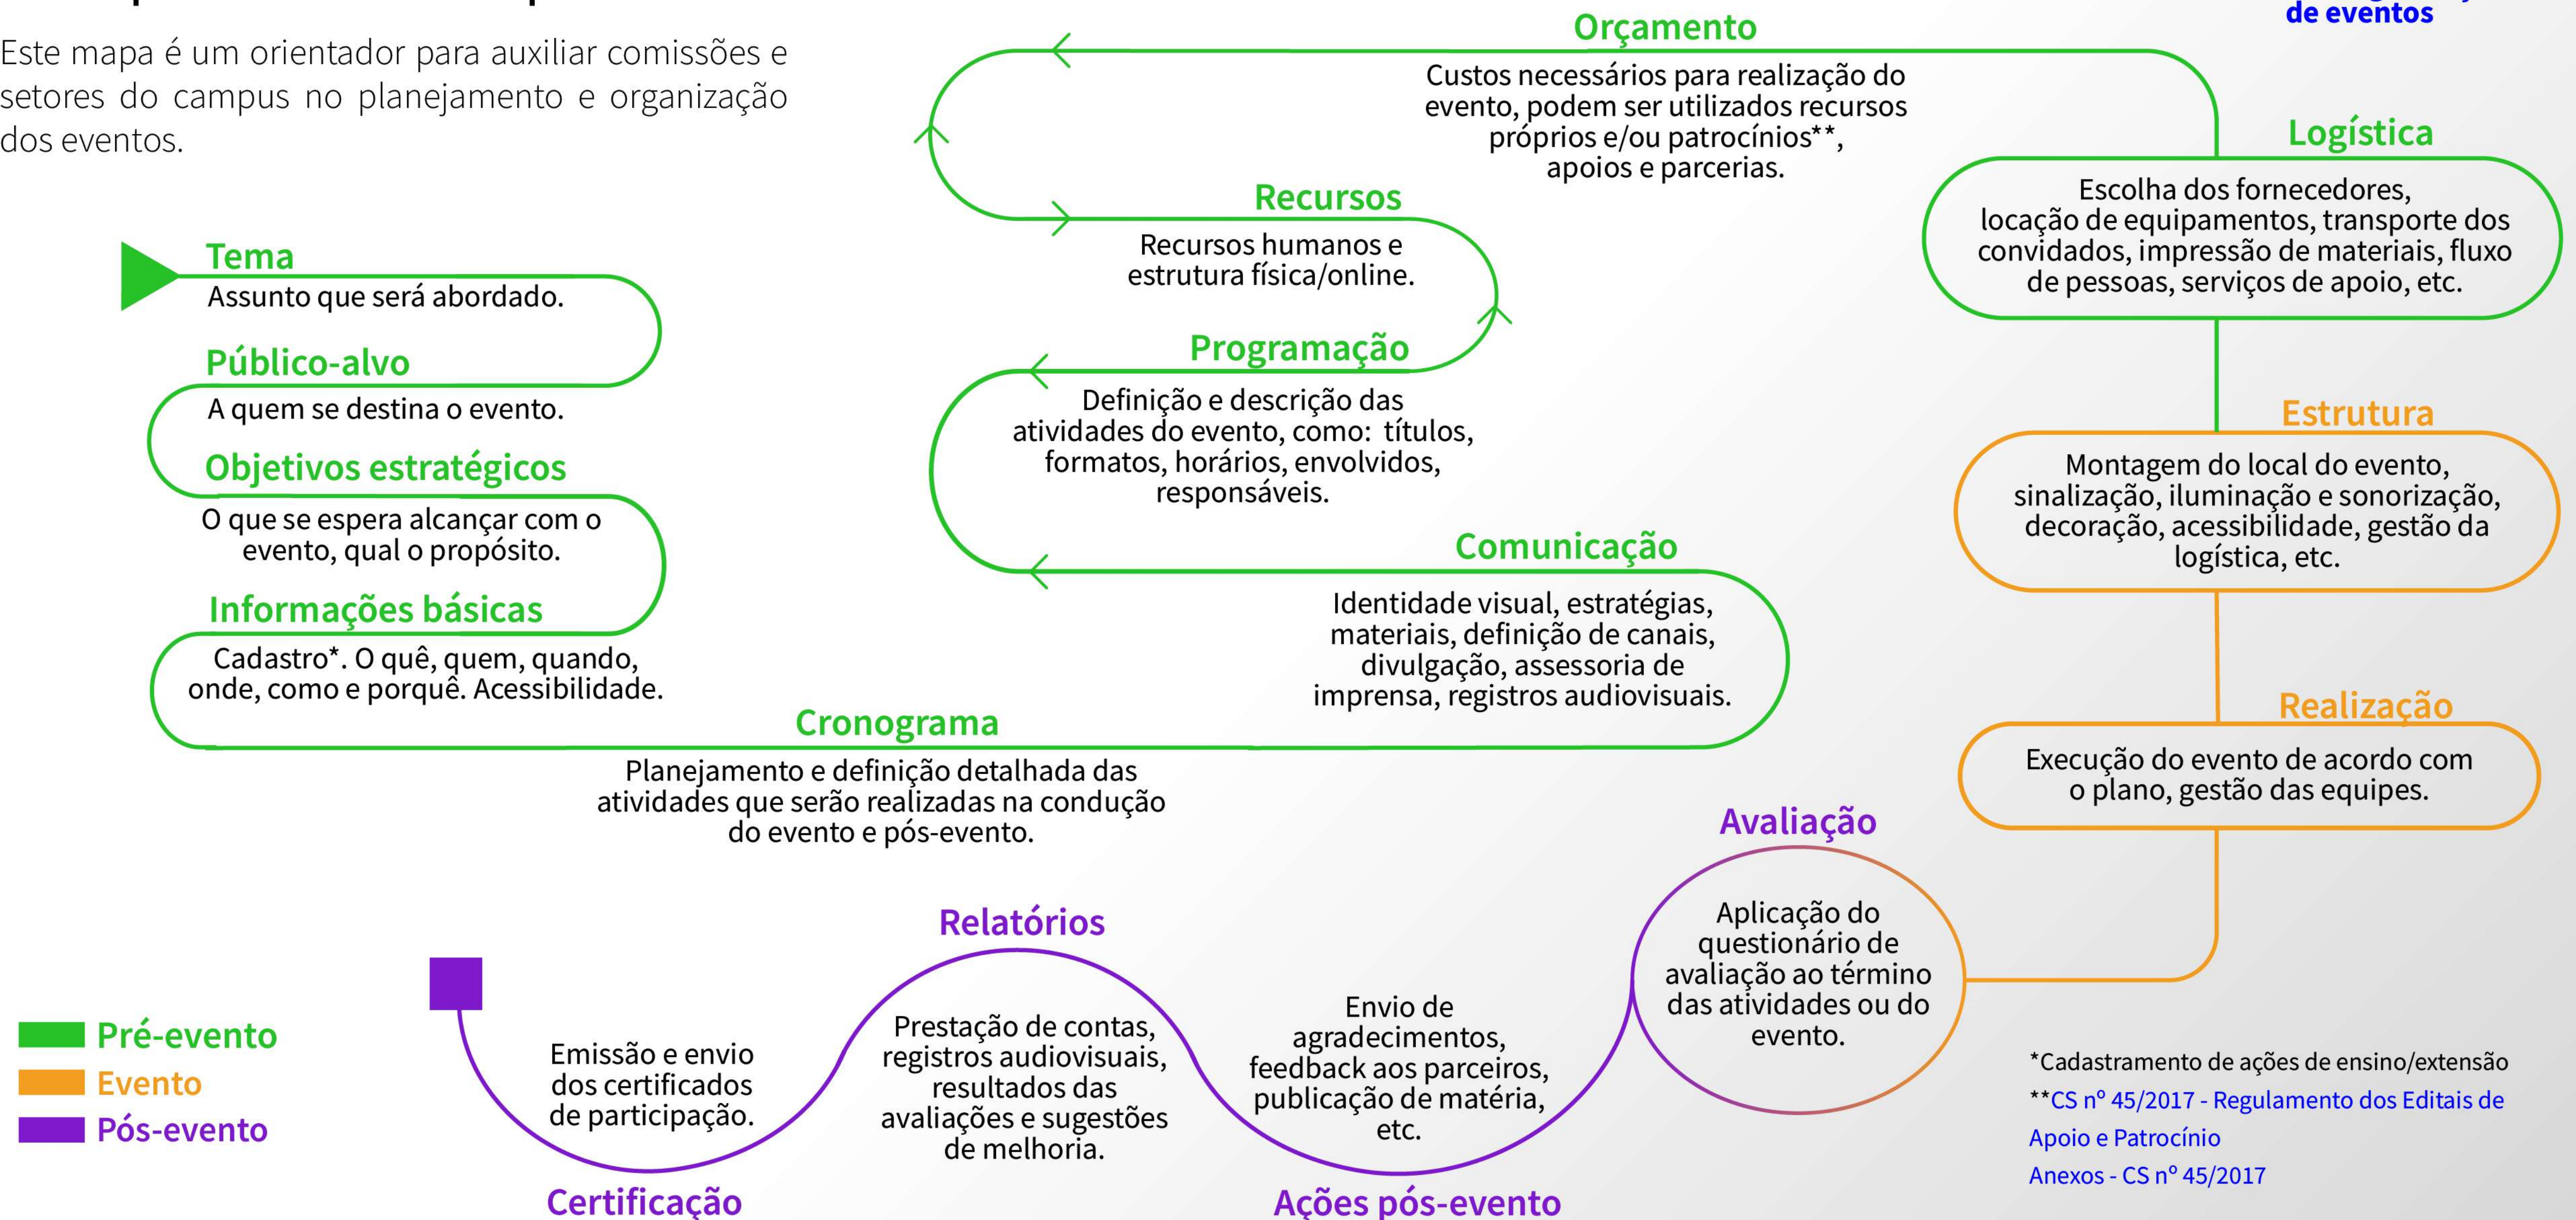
de eventos

Este mapa é um orientador para auxiliar comissões e setores do campus no planejamento e organização dos eventos.

Tema
Assunto que será abordado.

Público-alvo
A quem se destina o evento.

Objetivos estratégicos
O que se espera alcançar com o evento, qual o propósito.

Informações básicas
Cadastro*. O quê, quem, quando, onde, como e porquê. Acessibilidade.

Cronograma
Planejamento e definição detalhada das atividades que serão realizadas na condução do evento e pós-evento.

Comunicação
Identidade visual, estratégias, materiais, definição de canais, divulgação, assessoria de imprensa, registros audiovisuais.

Programação
Definição e descrição das atividades do evento, como: títulos, formatos, horários, envolvidos, responsáveis.

Recursos
Recursos humanos e estrutura física/online.

Orçamento
Custos necessários para realização do evento, podem ser utilizados recursos próprios e/ou patrocínios**, apoios e parcerias.

Logística
Escolha dos fornecedores, locação de equipamentos, transporte dos convidados, impressão de materiais, fluxo de pessoas, serviços de apoio, etc.

Estrutura
Montagem do local do evento, sinalização, iluminação e sonorização, decoração, acessibilidade, gestão da logística, etc.

Realização
Execução do evento de acordo com o plano, gestão das equipes.

Avaliação
Aplicação do questionário de avaliação ao término das atividades ou do evento.

Envio de agradecimentos, feedback aos parceiros, publicação de matéria, etc.
Ações pós-evento

Relatórios
Prestação de contas, registros audiovisuais, resultados das avaliações e sugestões de melhoria.

Emissão e envio dos certificados de participação.
Certificação

Pré-evento
Evento
Pós-evento

*Cadastramento de ações de ensino/extensão
**CS nº 45/2017 - Regulamento dos Editais de Apoio e Patrocínio
Anexos - CS nº 45/2017